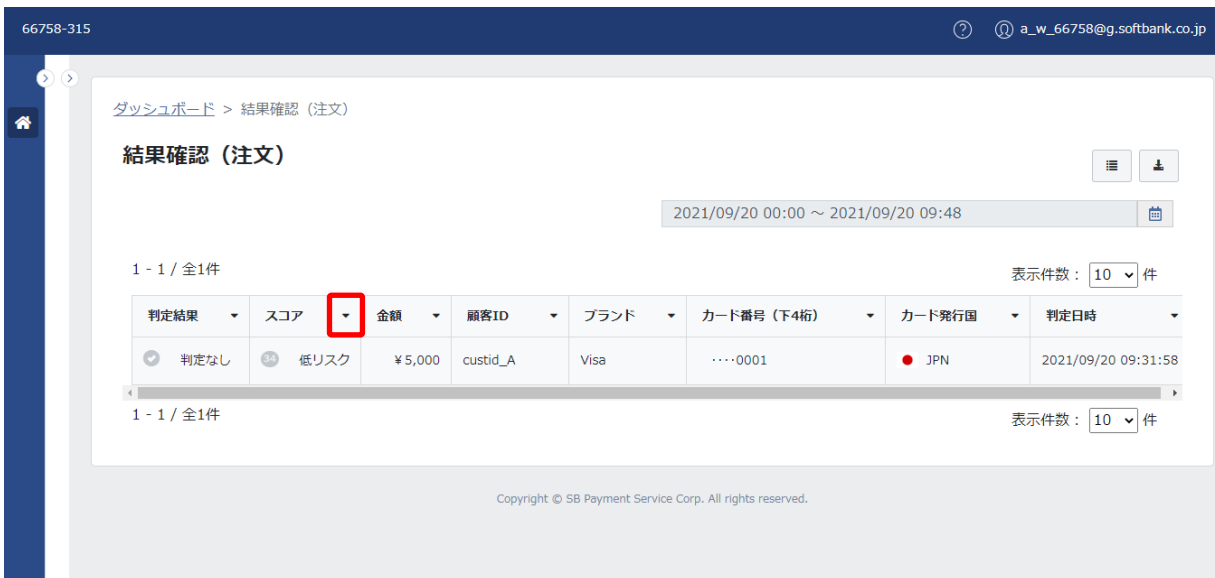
66758-315

a_w_66758@g.softbank.co.jp

ダッシュボード > 結果確認（注文）

結果確認（注文）

2021/09/20 00:00 〜 2021/09/20 09:48

1 - 1 / 全1件

表示件数： 10 件

| 判定結果 | スコア | 金額 | 顧客ID | ブランド | カード番号（下4桁） | カード発行国 | 判定日時 |
|---|---|---|---|---|---|---|---|
| 判定なし | 34 低リスク | ¥5,000 | custid_A | Visa | ････0001 | JPN | 2021/09/20 09:31:58 |

1 - 1 / 全1件

表示件数： 10 件

Copyright © SB Payment Service Corp. All rights reserved.